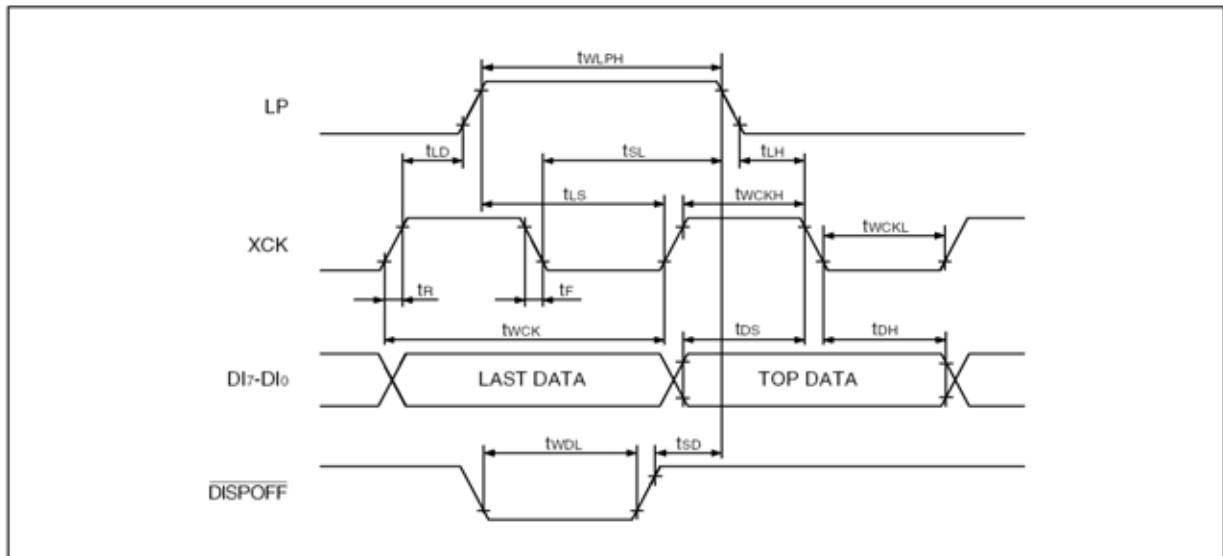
$t_{WLPH}$

LP

$t_{LD}$

$t_{SL}$

$t_{LH}$

$t_{LS}$

$t_{WCKH}$

$t_{WCKL}$

XCK

$t_R$

$t_F$

$t_{WCK}$

$t_{DS}$

$t_{DH}$

$DI_7$-$DI_0$

LAST DATA

TOP DATA

$t_{WDL}$

$t_{SD}$

$\overline{DISPOFF}$